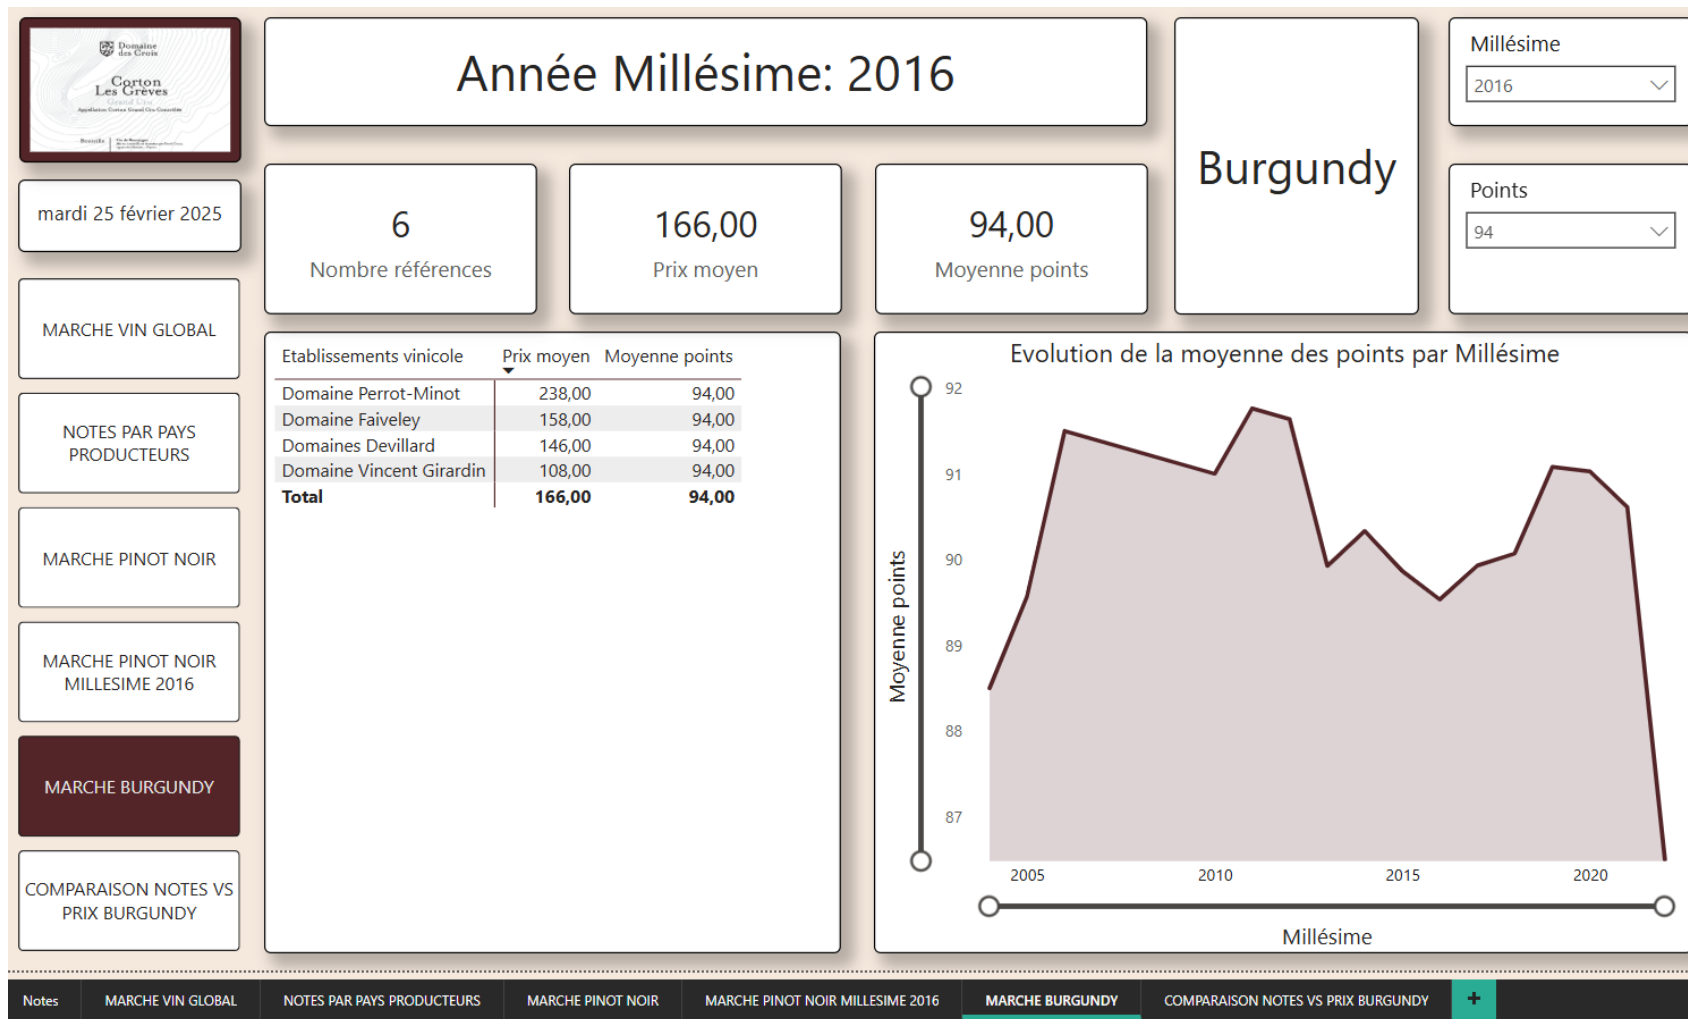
Domaine des Croix
Corton
Les Grèves
Grand Cru

Année Millésime: 2016

Burgundy

Millésime
2016

Points
94

mardi 25 février 2025

6
Nombre références

166,00
Prix moyen

94,00
Moyenne points

MARCHE VIN GLOBAL

NOTES PAR PAYS PRODUCTEURS

MARCHE PINOT NOIR

MARCHE PINOT NOIR MILLESIME 2016

MARCHE BURGUNDY

COMPARAISON NOTES VS PRIX BURGUNDY

| Etablissements vinicole | Prix moyen | Moyenne points |
|---|---|---|
| Domaine Perrot-Minot | 238,00 | 94,00 |
| Domaine Faiveley | 158,00 | 94,00 |
| Domaines Devillard | 146,00 | 94,00 |
| Domaine Vincent Girardin | 108,00 | 94,00 |
| **Total** | **166,00** | **94,00** |

Evolution de la moyenne des points par Millésime

Moyenne points
92
91
90
89
88
87
2005
2010
2015
2020
Millésime

Notes | MARCHE VIN GLOBAL | NOTES PAR PAYS PRODUCTEURS | MARCHE PINOT NOIR | MARCHE PINOT NOIR MILLESIME 2016 | MARCHE BURGUNDY | COMPARAISON NOTES VS PRIX BURGUNDY | +